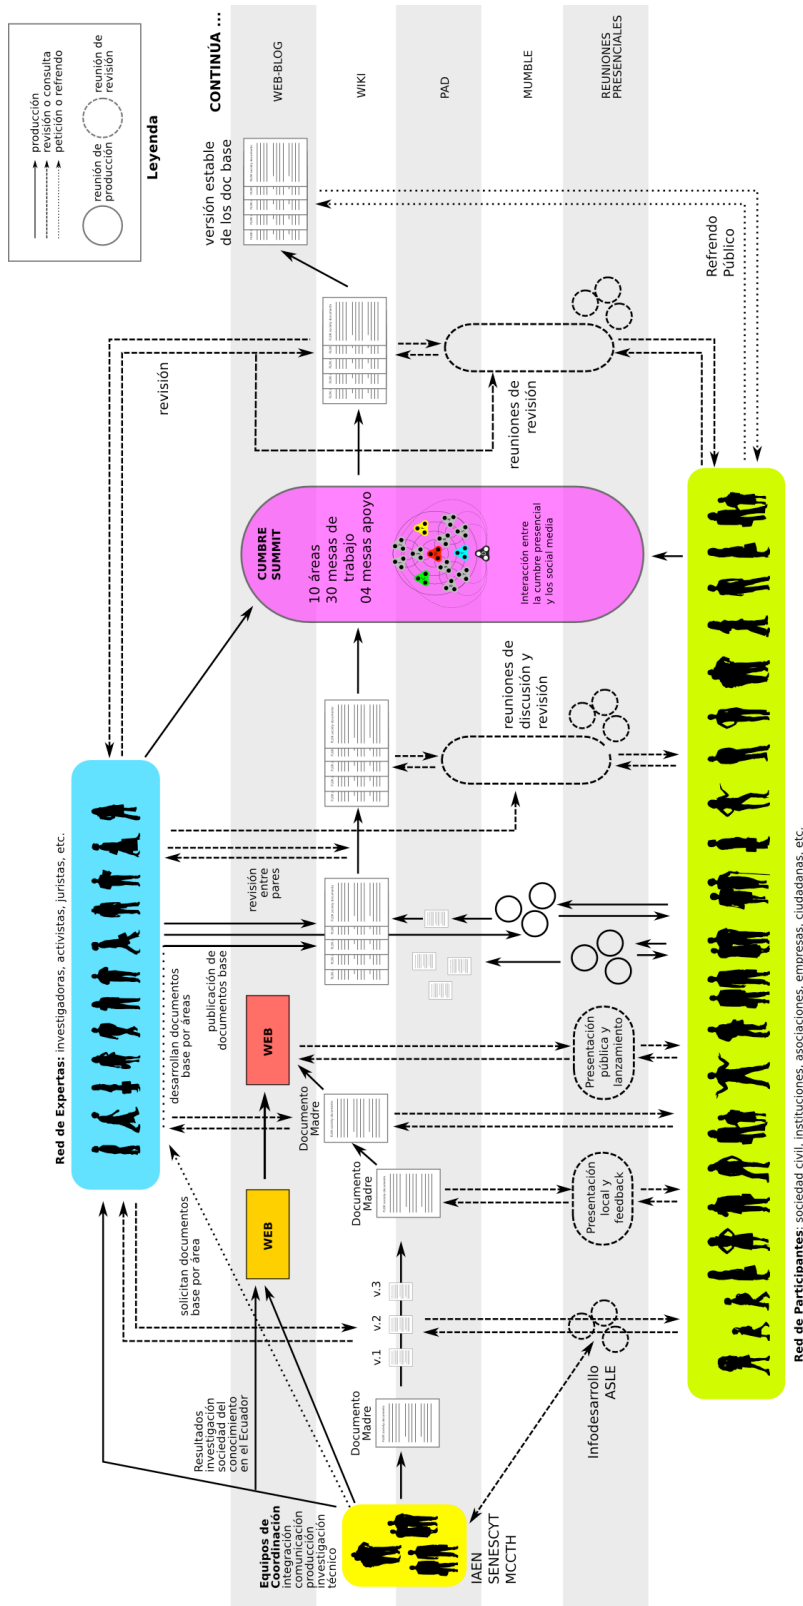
Leyenda
producción
revisión o consulta
petición o refrendo
reunión de producción
reunión de revisión

CONTINÚA ...
WEB-BLOG
WIKI
PAD
MUMBLE
REUNIONES PRESENCIALES

versión estable de los doc base

Refrendo Público

revisión

reuniones de revisión

CUMBRE SUMMIT
10 áreas
30 mesas de trabajo
04 mesas apoyo

Interacción entre la cumbre presencial y los social media

reuniones de discusión y revisión

Red de Expertas: investigadoras, activistas, juristas, etc.

revisión entre pares

desarrollan documentos base por áreas

publicación de documentos base

WEB

Documento Madre

Presentación pública y lanzamiento

Documento Madre

Presentación local y feedback

solicitan documentos base por area

WEB

v.1
v.2
v.3

Resultados investigación sociedad del conocimiento en el Ecuador

Documento Madre

Infodesarrollo
ASLE

Equipos de Coordinación
integración
comunicación
producción
investigación
técnico

IAEN
SENESCYT
MCCTH

Red de Participantes: sociedad civil, instituciones, asociaciones, empresas, ciudadanas, etc.